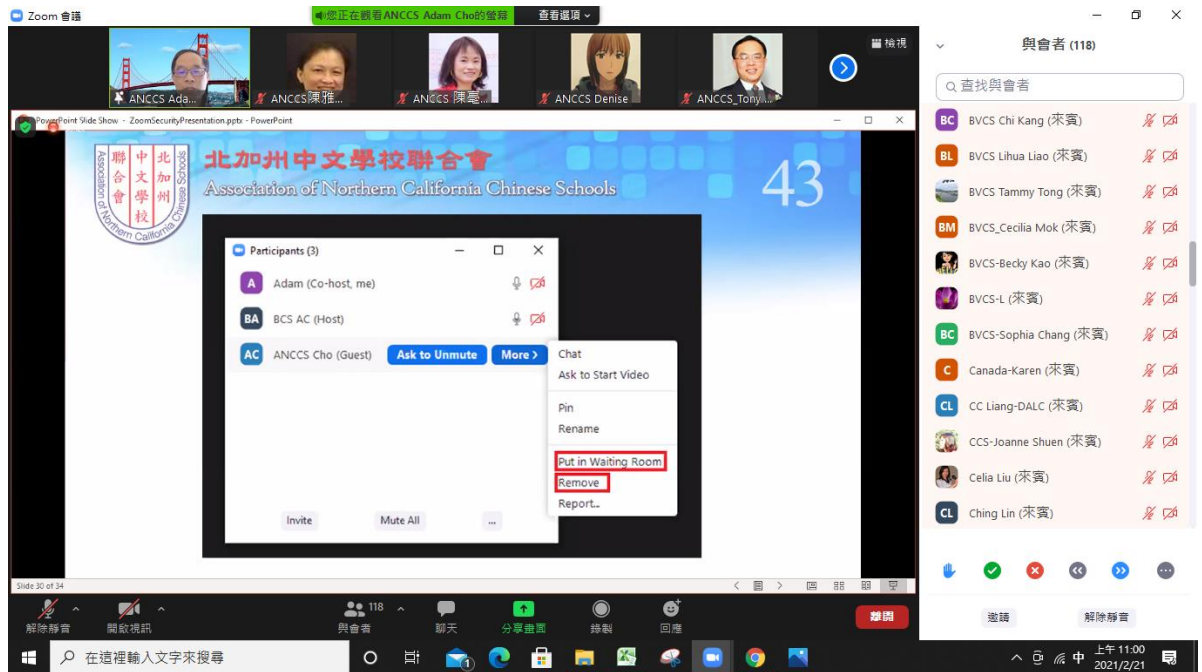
Zoom 會議

您正在觀看ANCCS Adam Cho的螢幕 查看選項

檢視

ANCCS Ada... ANCCS陳雅... ANCCS 陳... ANCCS Denise ANCCS_Tony...

PowerPoint Slide Show - ZoomSecurityPresentation.pptx - PowerPoint

北加州中文學校聯合會
Association of Northern California Chinese Schools
43

聯合會 中文學校 北加州
Association of Northern California Chinese Schools

Participants (3)

A Adam (Co-host, me)
BA BCS AC (Host)
AC ANCCS Cho (Guest) Ask to Unmute More >

Chat
Ask to Start Video
Pin
Rename
Put in Waiting Room
Remove
Report...

Invite Mute All ...

Slide 30 of 34

與會者 (118)

查找與會者

BC BVCS Chi Kang (來賓)
BL BVCS Lihua Liao (來賓)
BVCS Tammy Tong (來賓)
BM BVCS_Cecilia Mok (來賓)
BVCS-Becky Kao (來賓)
BVCS-L (來賓)
BC BVCS-Sophia Chang (來賓)
C Canada-Karen (來賓)
CL CC Liang-DALC (來賓)
CCS-Joanne Shuen (來賓)
Celia Liu (來賓)
CL Ching Lin (來賓)

邀請 解除靜音

解除靜音 開啟視訊 118 與會者 聊天 分享畫面 錄製 回應 離開

在這裡輸入文字來搜尋

中 上午 11:00 2021/2/21